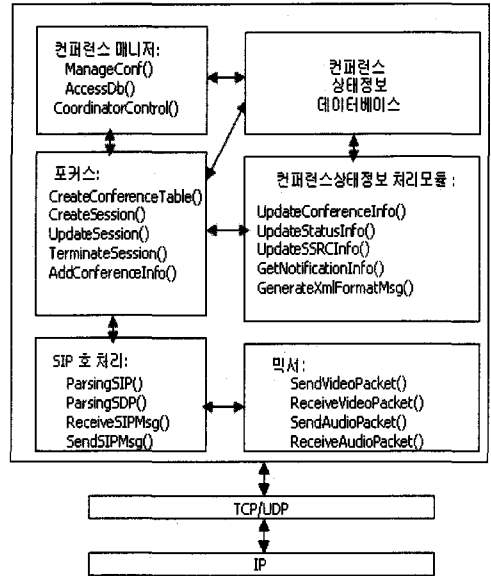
컨퍼런스 매니저:
ManageConf()
AccessDb()
CoordinatorControl()

컨퍼런스
상태정보
데이터베이스

포커스:
CreateConferenceTable()
CreateSession()
UpdateSession()
TerminateSession()
AddConferenceInfo()

컨퍼런스상태정보 처리모듈:
UpdateConferenceInfo()
UpdateStatusInfo()
UpdateSSRCInfo()
GetNotificationInfo()
GenerateXmlFormatMsg()

SIP 호 처리:
ParsingSIP()
ParsingSDP()
ReceiveSIPMsg()
SendSIPMsg()

믹서:
SendVideoPacket()
ReceiveVideoPacket()
SendAudioPacket()
ReceiveAudioPacket()

TCP/UDP

IP